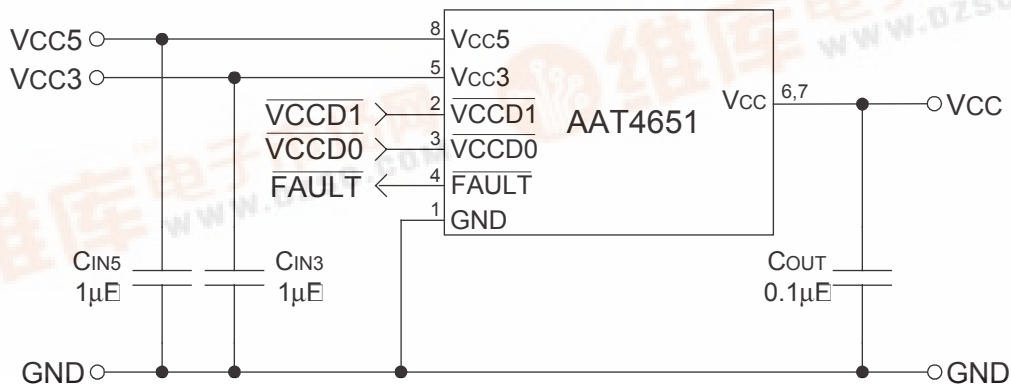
VCC5
VCC3
$\overline{VCCD1}$
$\overline{VCCD0}$
$\overline{FAULT}$
8 VCC5
5 VCC3
2 $\overline{VCCD1}$
3 $\overline{VCCD0}$
4 $\overline{FAULT}$
1 GND
AAT4651
VCC 6,7
VCC
CIN5 1µF
CIN3 1µF
COUT 0.1µF
GND
GND